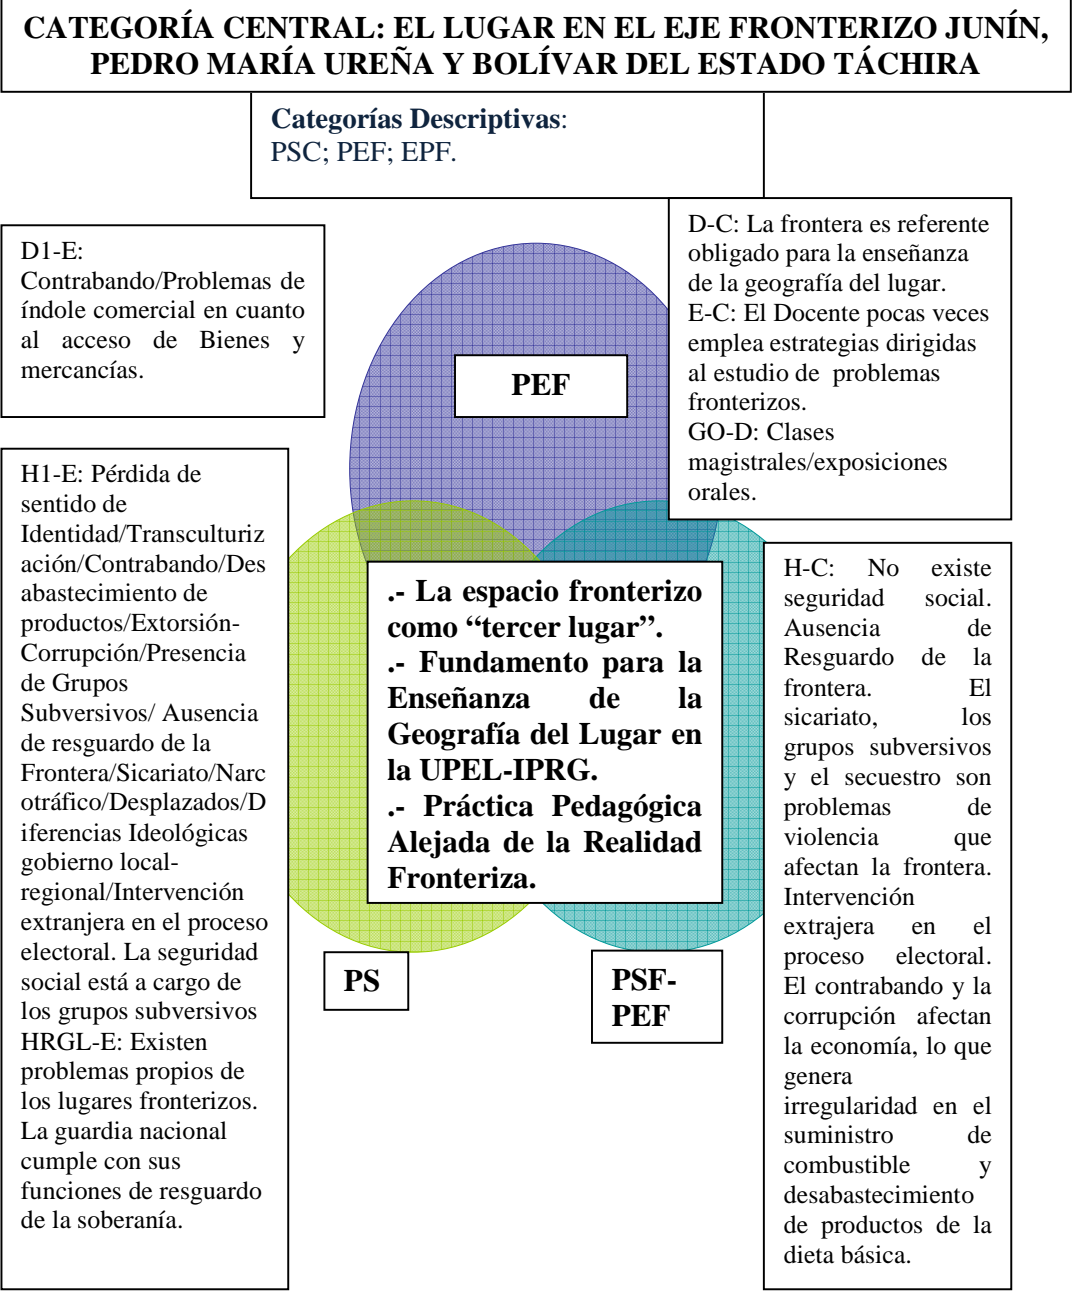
CATEGORÍA CENTRAL: EL LUGAR EN EL EJE FRONTERIZO JUNÍN, PEDRO MARÍA UREÑA Y BOLÍVAR DEL ESTADO TÁCHIRA

Categorías Descriptivas: PSC; PEF; EPF.

D1-E: Contrabando/Problemas de índole comercial en cuanto al acceso de Bienes y mercancías.

D-C: La frontera es referente obligado para la enseñanza de la geografía del lugar.
E-C: El Docente pocas veces emplea estrategias dirigidas al estudio de problemas fronterizos.
GO-D: Clases magistrales/exposiciones orales.

PEF

H1-E: Pérdida de sentido de Identidad/Transculturización/Contrabando/Desabastecimiento de productos/Extorsión-Corrupción/Presencia de Grupos Subversivos/ Ausencia de resguardo de la Frontera/Sicariato/Narcotráfico/Desplazados/Diferencias Ideológicas gobierno local-regional/Intervención extranjera en el proceso electoral. La seguridad social está a cargo de los grupos subversivos
HRGL-E: Existen problemas propios de los lugares fronterizos. La guardia nacional cumple con sus funciones de resguardo de la soberanía.

.- La espacio fronterizo como “tercer lugar”.
.- Fundamento para la Enseñanza de la Geografía del Lugar en la UPEL-IPRG.
.- Práctica Pedagógica Alejada de la Realidad Fronteriza.

H-C: No existe seguridad social. Ausencia de Resguardo de la frontera. El sicariato, los grupos subversivos y el secuestro son problemas de violencia que afectan la frontera. Intervención extrajera en el proceso electoral. El contrabando y la corrupción afectan la economía, lo que genera irregularidad en el suministro de combustible y desabastecimiento de productos de la dieta básica.

PS

PSF-PEF